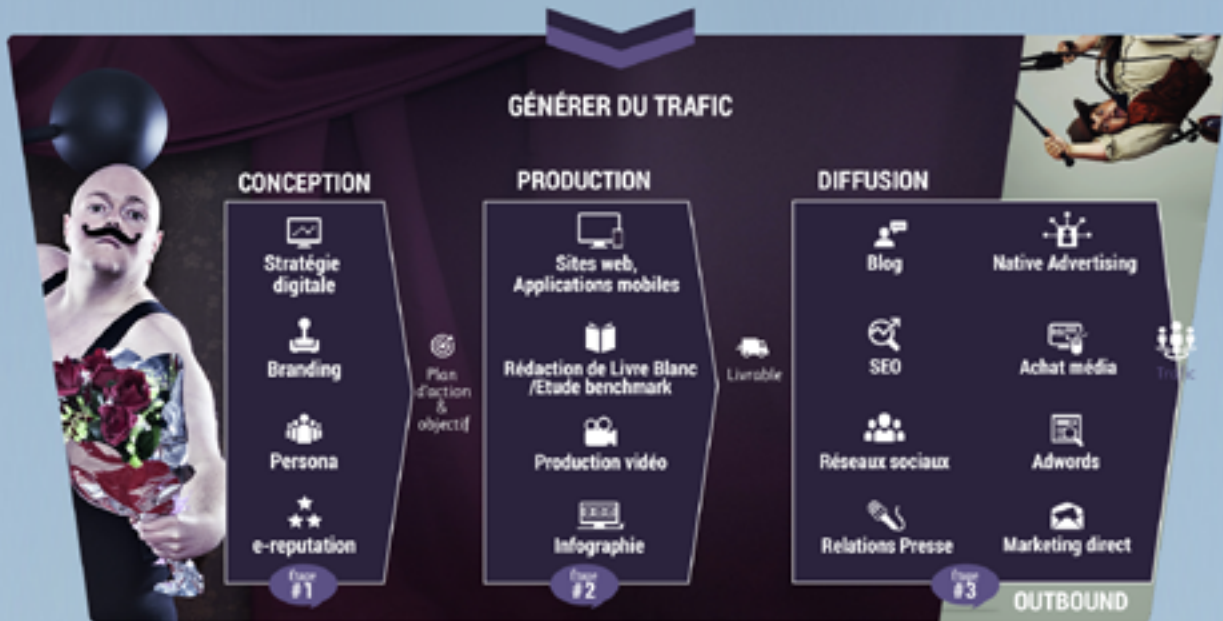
GÉNÉRER DU TRAFIC

CONCEPTION

Stratégie digitale

Branding

Persona

e-reputation

Étape #1

Plan d'action & objectif

PRODUCTION

Sites web, Applications mobiles

Rédaction de Livre Blanc /Etude benchmark

Production vidéo

Infographie

Étape #2

Livrable

DIFFUSION

Blog

Native Advertising

SEO

Achat média

Réseaux sociaux

Adwords

Relations Presse

Marketing direct

Étape #3

Trafic

OUTBOUND